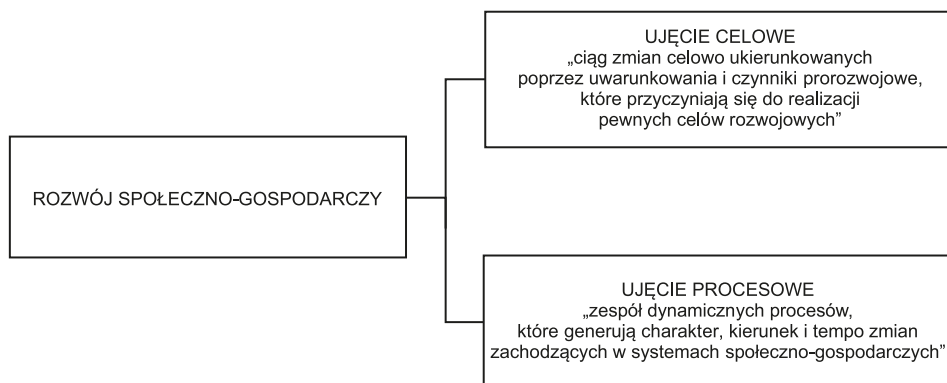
ROZWÓJ SPOŁECZNO-GOSPODARCZY

UJĘCIE CELOWE
„ciąg zmian celowo ukierunkowanych poprzez uwarunkowania i czynniki prorozwojowe, które przyczyniają się do realizacji pewnych celów rozwojowych"

UJĘCIE PROCESOWE
„zespół dynamicznych procesów, które generują charakter, kierunek i tempo zmian zachodzących w systemach społeczno-gospodarczych"